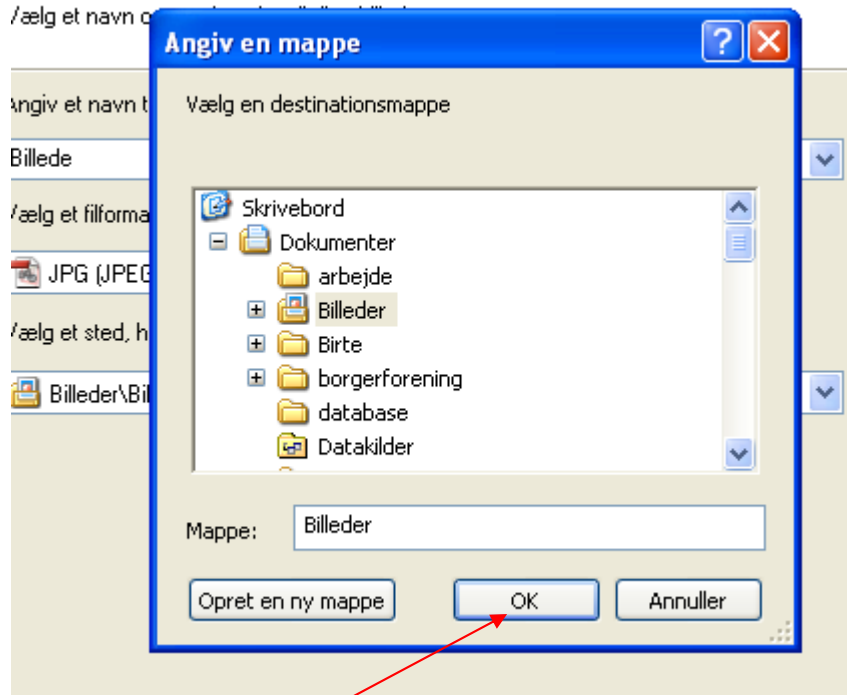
'ælg et navn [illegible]

Angiv et navn t

Billede

'ælg et filforma

JPG (JPEG

'ælg et sted, h

Billeder\Bil

Angiv en mappe

Vælg en destinationsmappe

Skrivebord
Dokumenter
arbejde
Billeder
Birte
borgerforening
database
Datakilder

Mappe: Billeder

Opret en ny mappe
OK
Annuller